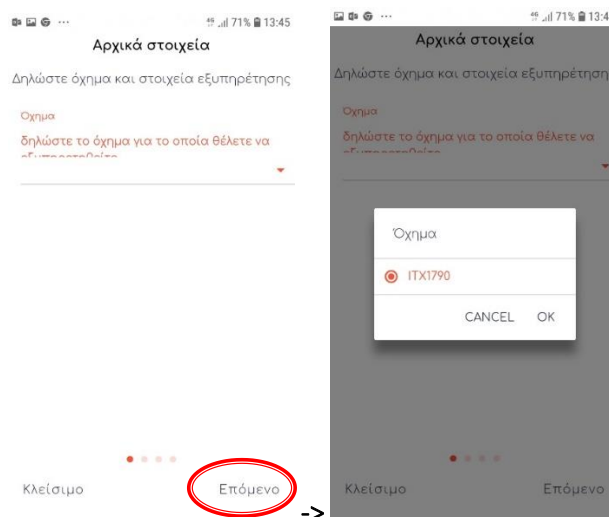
71% 13:45

Αρχικά στοιχεία

Δηλώστε όχημα και στοιχεία εξυπηρέτησης

Όχημα

δηλώστε το όχημα για το οποία θέλετε να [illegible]

Κλείσιμο

Επόμενο

->

71% 13:4

Αρχικά στοιχεία

Δηλώστε όχημα και στοιχεία εξυπηρέτησης

Όχημα

δηλώστε το όχημα για το οποία θέλετε να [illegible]

Όχημα

ITX1790

CANCEL OK

Κλείσιμο

Επόμενο